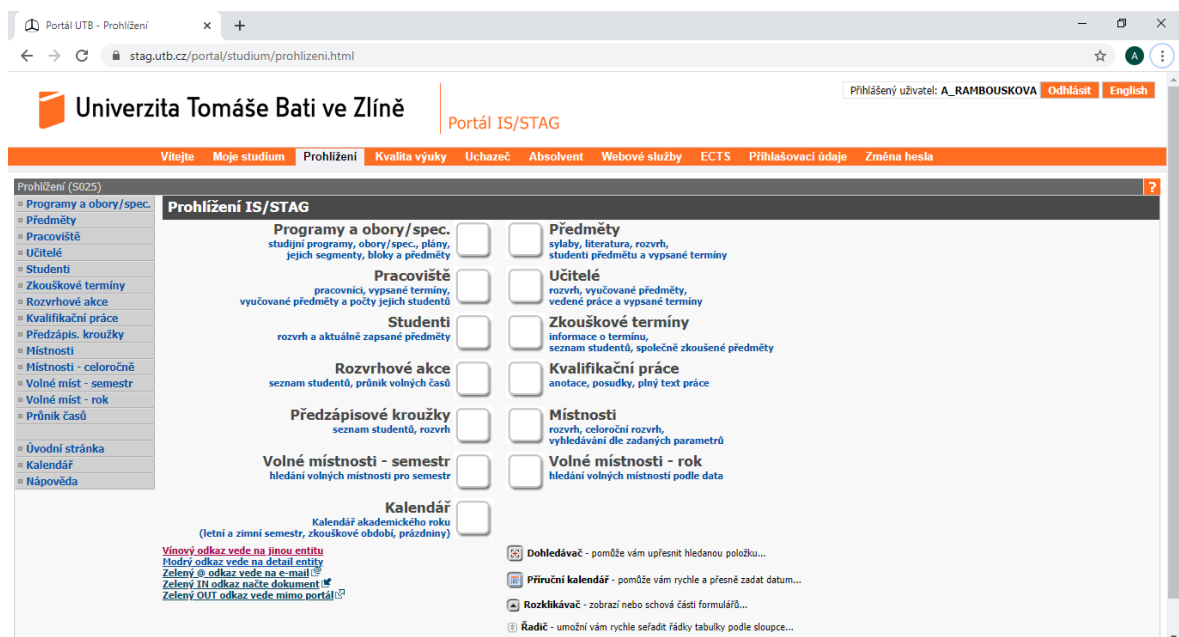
Portál UTB - Prohlížení
stag.utb.cz/portal/studium/prohlizeni.html
A

Univerzita Tomáše Bati ve Zlíně
Portál IS/STAG
Přihlášený uživatel: A_RAMBOUSKOVA Odhlásit English

Vítejte Moje studium Prohlížení Kvalita výuky Uchazeč Absolvent Webové služby ECTS Přihlašovací údaje Změna hesla

Prohlížení (S025)
?
Programy a obory/spec.
Předměty
Pracoviště
Učitelé
Studenti
Zkouškové termíny
Rozvrhové akce
Kvalifikační práce
Předzápis. kroužky
Místnosti
Místnosti - celoročně
Volné míst - semestr
Volné míst - rok
Průnik časů

Úvodní stránka
Kalendář
Nápověda

Prohlížení IS/STAG

Programy a obory/spec.
studijní programy, obory/spec., plány, jejich segmenty, bloky a předměty

Předměty
sylaby, literatura, rozvrh, studenti předmětu a vypsané termíny

Pracoviště
pracovníci, vypsané termíny, vyučované předměty a počty jejich studentů

Učitelé
rozvrh, vyučované předměty, vedené práce a vypsané termíny

Studenti
rozvrh a aktuálně zapsané předměty

Zkouškové termíny
informace o termínu, seznam studentů, společně zkoušené předměty

Rozvrhové akce
seznam studentů, průnik volných časů

Kvalifikační práce
anotace, posudky, plný text práce

Předzápisové kroužky
seznam studentů, rozvrh

Místnosti
rozvrh, celoroční rozvrh, vyhledávání dle zadaných parametrů

Volné místnosti - semestr
hledání volných místností pro semestr

Volné místnosti - rok
hledání volných místností podle data

Kalendář
Kalendář akademického roku (letní a zimní semestr, zkouškové období, prázdniny)

Vínový odkaz vede na jinou entitu
Modrý odkaz vede na detail entity
Zelený @ odkaz vede na e-mail
Zelený IN odkaz načte dokument
Zelený OUT odkaz vede mimo portál

Dohledávač - pomůže vám upřesnit hledanou položku...
Příruční kalendář - pomůže vám rychle a přesně zadat datum...
Rozklikávač - zobrazí nebo schová části formulářů...
Řadič - umožní vám rychle seřadit řádky tabulky podle sloupce...